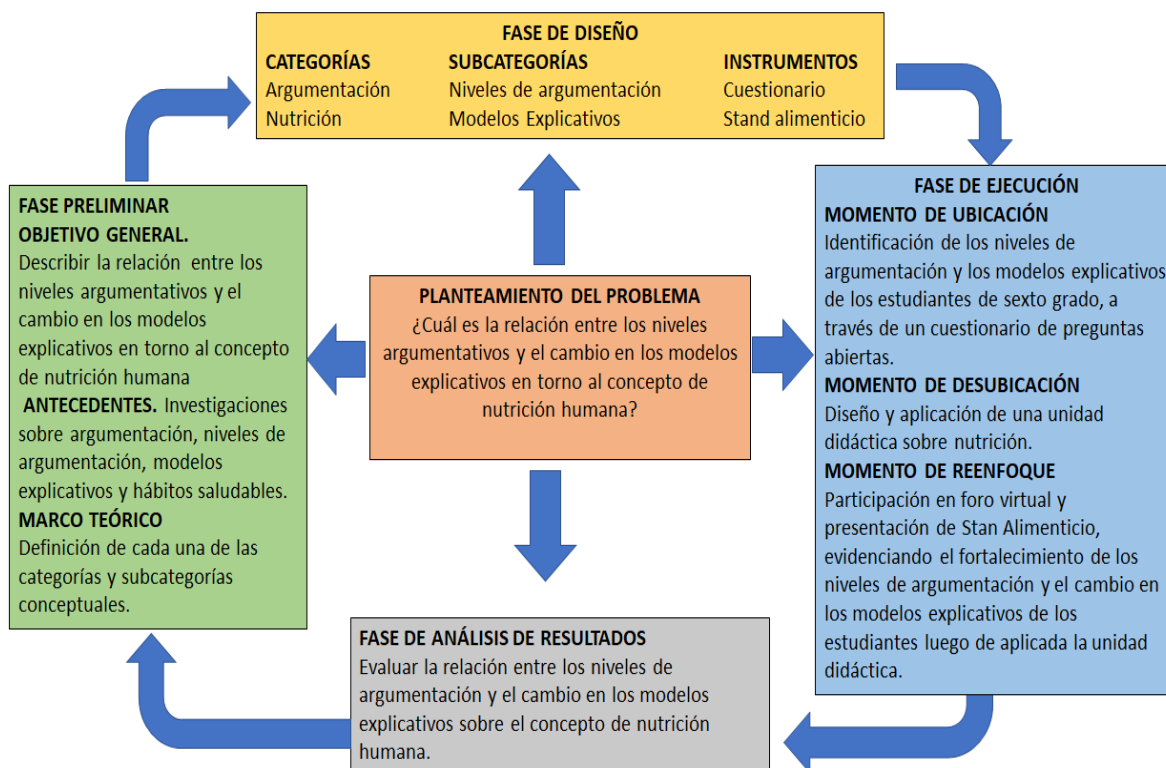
FASE DE DISEÑO

| CATEGORÍAS | SUBCATEGORÍAS | INSTRUMENTOS |
|---|---|---|
| Argumentación | Niveles de argumentación | Cuestionario |
| Nutrición | Modelos Explicativos | Stand alimenticio |

FASE PRELIMINAR
OBJETIVO GENERAL.
Describir la relación entre los niveles argumentativos y el cambio en los modelos explicativos en torno al concepto de nutrición humana
ANTECEDENTES. Investigaciones sobre argumentación, niveles de argumentación, modelos explicativos y hábitos saludables.
MARCO TEÓRICO
Definición de cada una de las categorías y subcategorías conceptuales.

PLANTEAMIENTO DEL PROBLEMA
¿Cuál es la relación entre los niveles argumentativos y el cambio en los modelos explicativos en torno al concepto de nutrición humana?

FASE DE EJECUCIÓN
MOMENTO DE UBICACIÓN
Identificación de los niveles de argumentación y los modelos explicativos de los estudiantes de sexto grado, a través de un cuestionario de preguntas abiertas.
MOMENTO DE DESUBICACIÓN
Diseño y aplicación de una unidad didáctica sobre nutrición.
MOMENTO DE REENFOQUE
Participación en foro virtual y presentación de Stan Alimenticio, evidenciando el fortalecimiento de los niveles de argumentación y el cambio en los modelos explicativos de los estudiantes luego de aplicada la unidad didáctica.

FASE DE ANÁLISIS DE RESULTADOS
Evaluar la relación entre los niveles de argumentación y el cambio en los modelos explicativos sobre el concepto de nutrición humana.